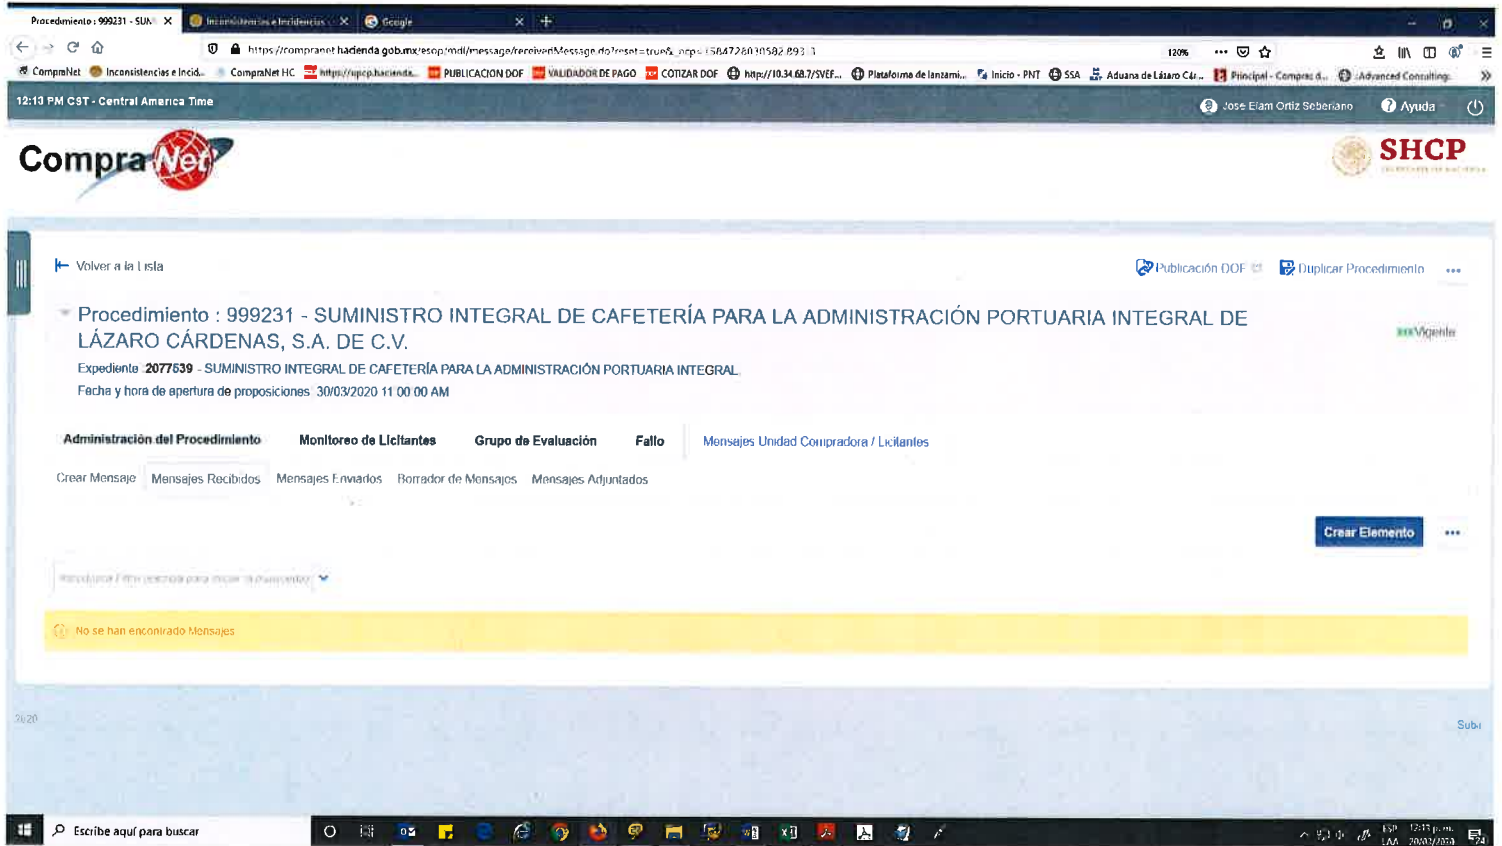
Procedimiento : 999231 - SUM ✕ | Inconsistencias e Incidencias ✕ | Google ✕ | +

https://compranet.hacienda.gob.mx/esop/mdl/message/receivedMessage.do?reset=true&_ncp=1584728030582.893-1 | 120%

CompraNet | Inconsistencias e Incid... | CompraNet HC | https://upcp.hacienda... | PUBLICACION DOF | VALIDADOR DE PAGO | COTIZAR DOF | http://10.34.68.7/SVEF... | Plataforma de lanzami... | Inicio - PNT | SSA | Aduana de Lázaro Cár... | Principal - Compras d... | :Advanced Consulting:

12:13 PM CST - Central America Time | Jose Elam Ortiz Seberiano | Ayuda

CompraNet

SHCP

Volver a la Lista

Publicación DOF | Duplicar Procedimiento | ...

Procedimiento : 999231 - SUMINISTRO INTEGRAL DE CAFETERÍA PARA LA ADMINISTRACIÓN PORTUARIA INTEGRAL DE LÁZARO CÁRDENAS, S.A. DE C.V.

Vigente

Expediente 2077539 - SUMINISTRO INTEGRAL DE CAFETERÍA PARA LA ADMINISTRACIÓN PORTUARIA INTEGRAL.

Fecha y hora de apertura de proposiciones 30/03/2020 11:00:00 AM

Administración del Procedimiento | Monitoreo de Licitantes | Grupo de Evaluación | Fallo | Mensajes Unidad Compradora / Licitantes

Crear Mensaje | Mensajes Recibidos | Mensajes Enviados | Borrador de Mensajes | Mensajes Adjuntados

Crear Elemento | ...

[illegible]

No se han encontrado Mensajes

2020 | Subir

Escribe aquí para buscar

ESP LAA 12:13 p.m. 20/03/2020